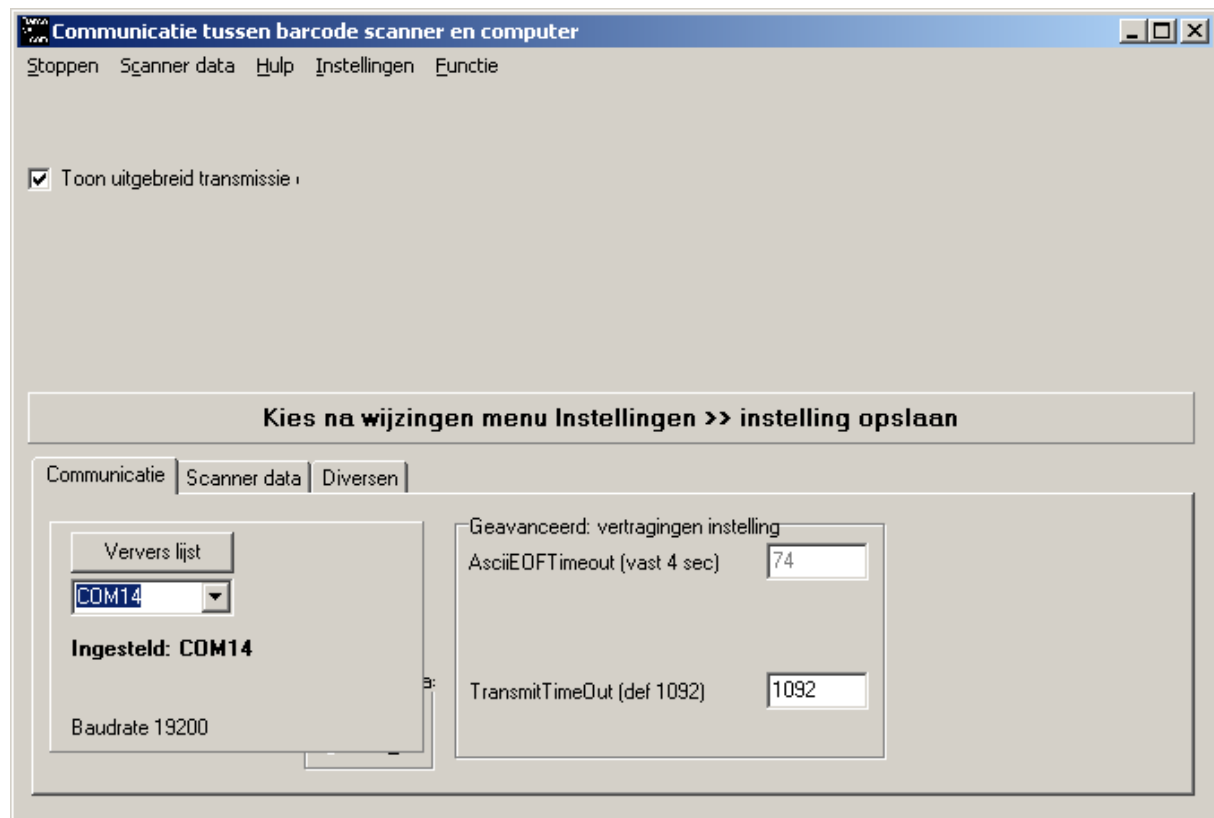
Communicatie tussen barcode scanner en computer

Stoppen Scanner data Hulp Instellingen Functie

Toon uitgebreid transmissie

Kies na wijzingen menu Instellingen >> instelling opslaan

Communicatie | Scanner data | Diversen

Ververs lijst

COM14

Ingesteld: COM14

Baudrate 19200

Geavanceerd: vertragingen instelling

AsciiEOFTimeout (vast 4 sec) 74

TransmitTimeOut (def 1092) 1092